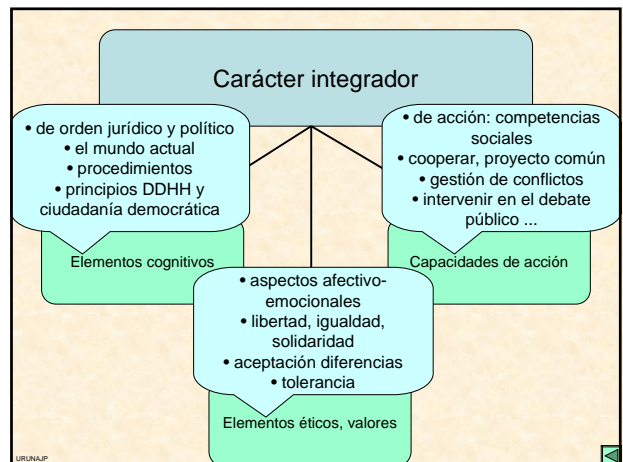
Carácter integrador

• de orden jurídico y político
• el mundo actual
• procedimientos
• principios DDHH y ciudadanía democrática

Elementos cognitivos

• de acción: competencias sociales
• cooperar, proyecto común
• gestión de conflictos
• intervenir en el debate público ...

Capacidades de acción

• aspectos afectivo-emocionales
• libertad, igualdad, solidaridad
• aceptación diferencias
• tolerancia

Elementos éticos, valores

URUNAJP